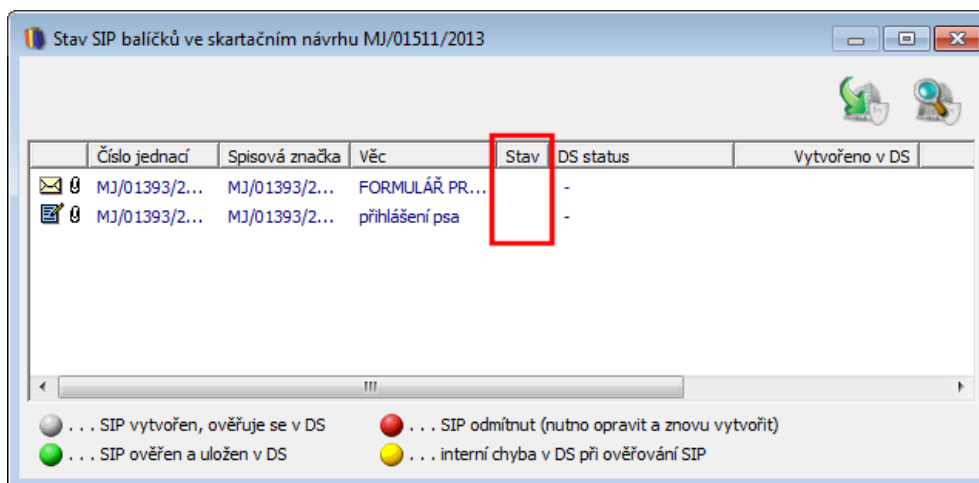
Stav SIP balíčků ve skartačním návrhu MJ/01511/2013

| | Číslo jednací | Spisová značka | Věc | Stav | DS status | Vytvořeno v DS |
|---|---|---|---|---|---|---|
| | MJ/01393/2... | MJ/01393/2... | FORMULÁŘ PR... | | - | |
| | MJ/01393/2... | MJ/01393/2... | přihlášení psa | | - | |

. . . SIP vytvořen, ověřuje se v DS
. . . SIP odmítnut (nutno opravit a znovu vytvořit)
. . . SIP ověřen a uložen v DS
. . . interní chyba v DS při ověřování SIP